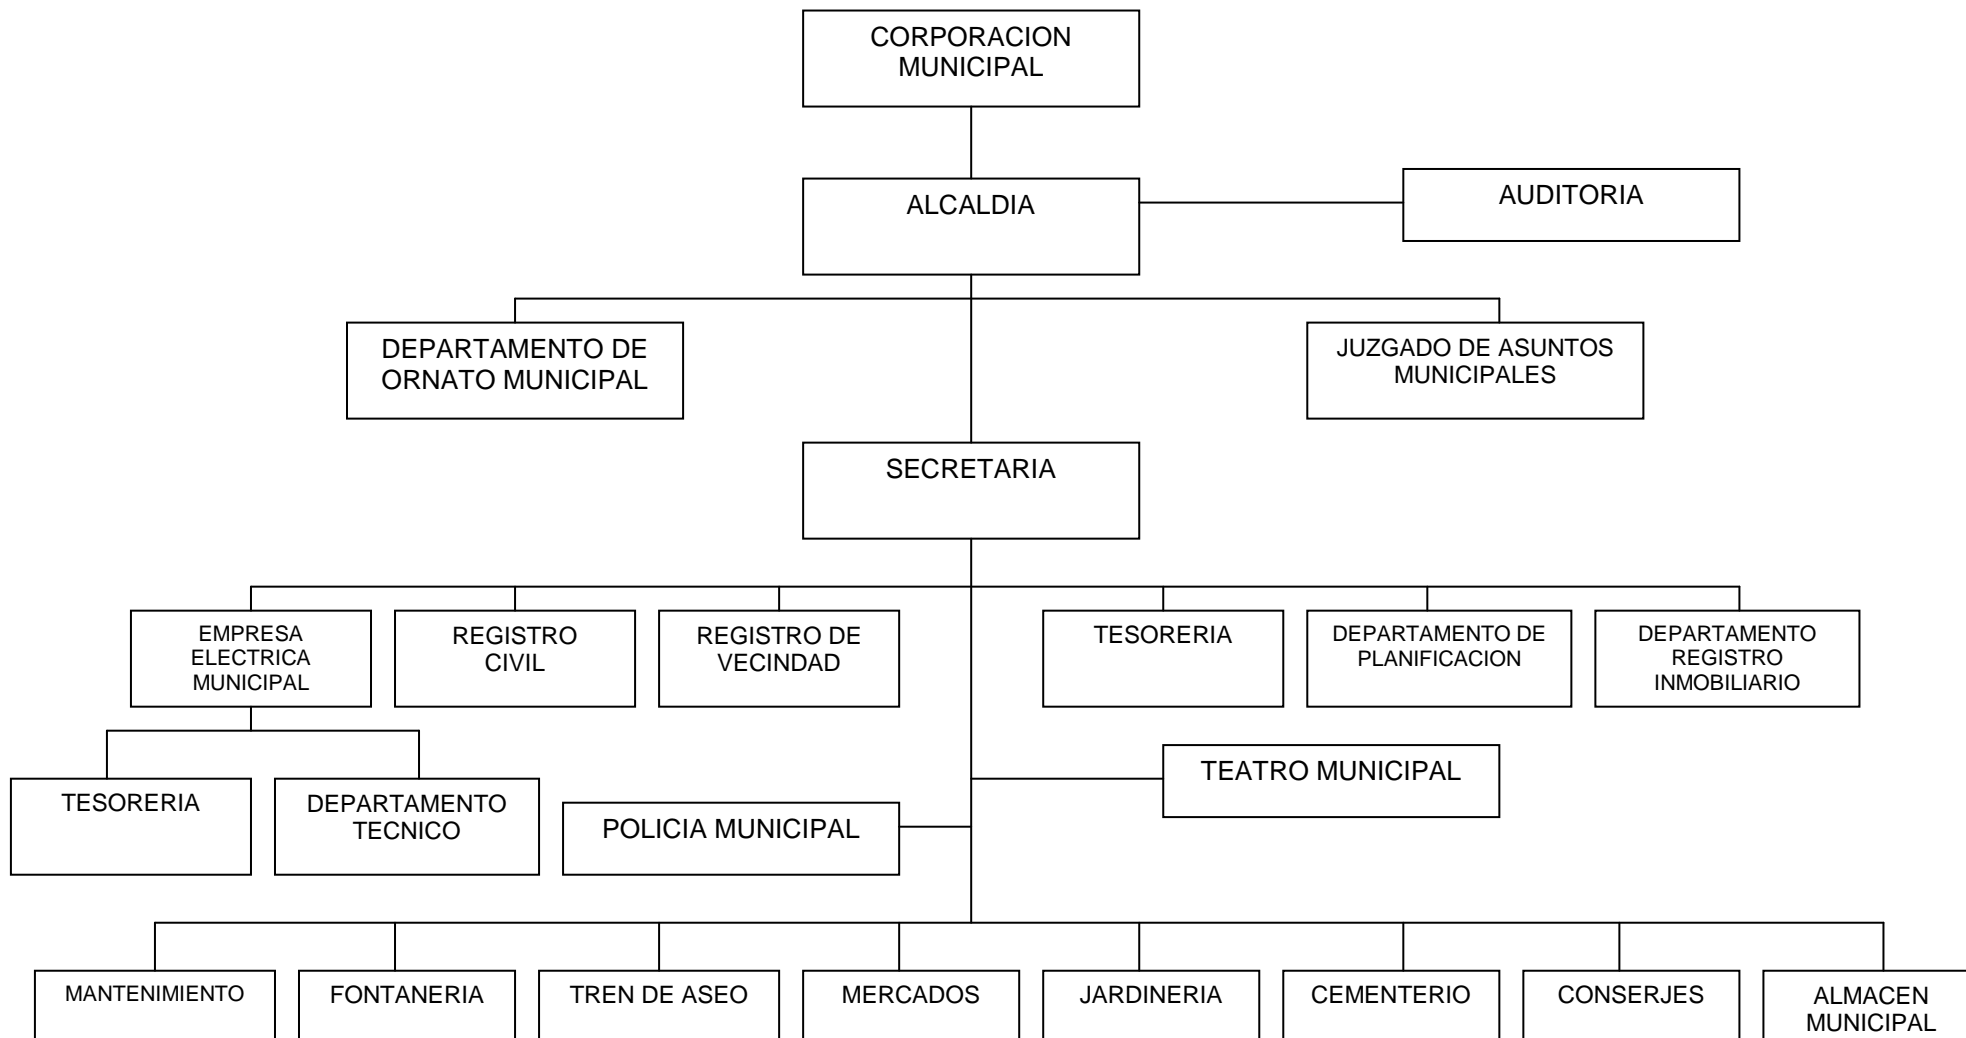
CORPORACION MUNICIPAL

ALCALDIA

AUDITORIA

DEPARTAMENTO DE ORNATO MUNICIPAL

JUZGADO DE ASUNTOS MUNICIPALES

SECRETARIA

EMPRESA ELECTRICA MUNICIPAL

REGISTRO CIVIL

REGISTRO DE VECINDAD

TESORERIA

DEPARTAMENTO DE PLANIFICACION

DEPARTAMENTO REGISTRO INMOBILIARIO

TESORERIA

DEPARTAMENTO TECNICO

POLICIA MUNICIPAL

TEATRO MUNICIPAL

MANTENIMIENTO

FONTANERIA

TREN DE ASEO

MERCADOS

JARDINERIA

CEMENTERIO

CONSERJES

ALMACEN MUNICIPAL